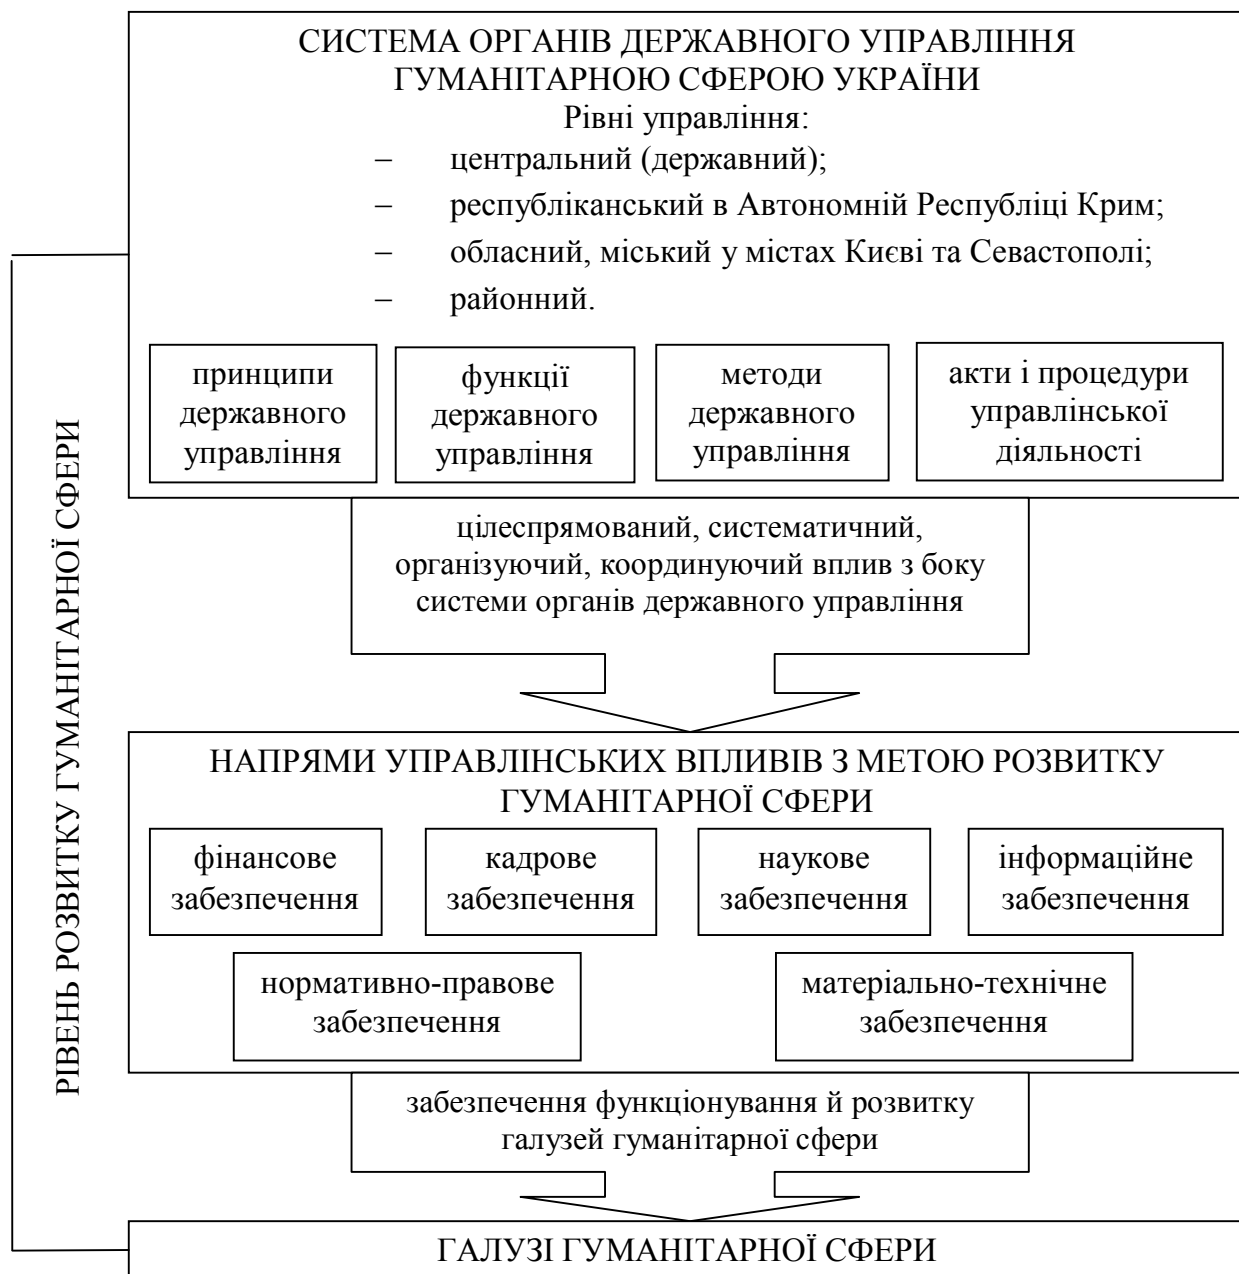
СИСТЕМА ОРГАНІВ ДЕРЖАВНОГО УПРАВЛІННЯ ГУМАНІТАРНОЮ СФЕРОЮ УКРАЇНИ
Рівні управління:
– центральний (державний);
– республіканський в Автономній Республіці Крим;
– обласний, міський у містах Києві та Севастополі;
– районний.

принципи державного управління

функції державного управління

методи державного управління

акти і процедури управлінської діяльності

цілеспрямований, систематичний, організуючий, координуючий вплив з боку системи органів державного управління

НАПРЯМИ УПРАВЛІНСЬКИХ ВПЛИВІВ З МЕТОЮ РОЗВИТКУ ГУМАНІТАРНОЇ СФЕРИ

фінансове забезпечення

кадрове забезпечення

наукове забезпечення

інформаційне забезпечення

нормативно-правове забезпечення

матеріально-технічне забезпечення

забезпечення функціонування й розвитку галузей гуманітарної сфери

ГАЛУЗІ ГУМАНІТАРНОЇ СФЕРИ

РІВЕНЬ РОЗВИТКУ ГУМАНІТАРНОЇ СФЕРИ